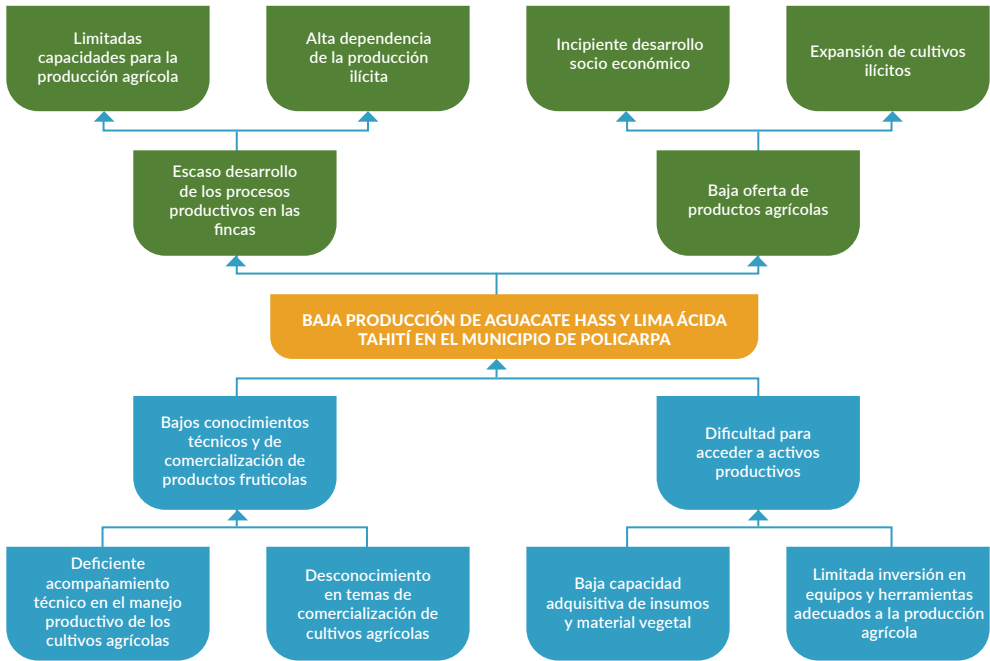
Limitadas capacidades para la producción agrícola

Alta dependencia de la producción ilícita

Incipiente desarrollo socio económico

Expansión de cultivos ilícitos

Escaso desarrollo de los procesos productivos en las fincas

Baja oferta de productos agrícolas

BAJA PRODUCCIÓN DE AGUACATE HASS Y LIMA ÁCIDA TAHITÍ EN EL MUNICIPIO DE POLICARPA

Bajos conocimientos técnicos y de comercialización de productos fruticolas

Dificultad para acceder a activos productivos

Deficiente acompañamiento técnico en el manejo productivo de los cultivos agrícolas

Desconocimiento en temas de comercialización de cultivos agrícolas

Baja capacidad adquisitiva de insumos y material vegetal

Limitada inversión en equipos y herramientas adecuados a la producción agrícola